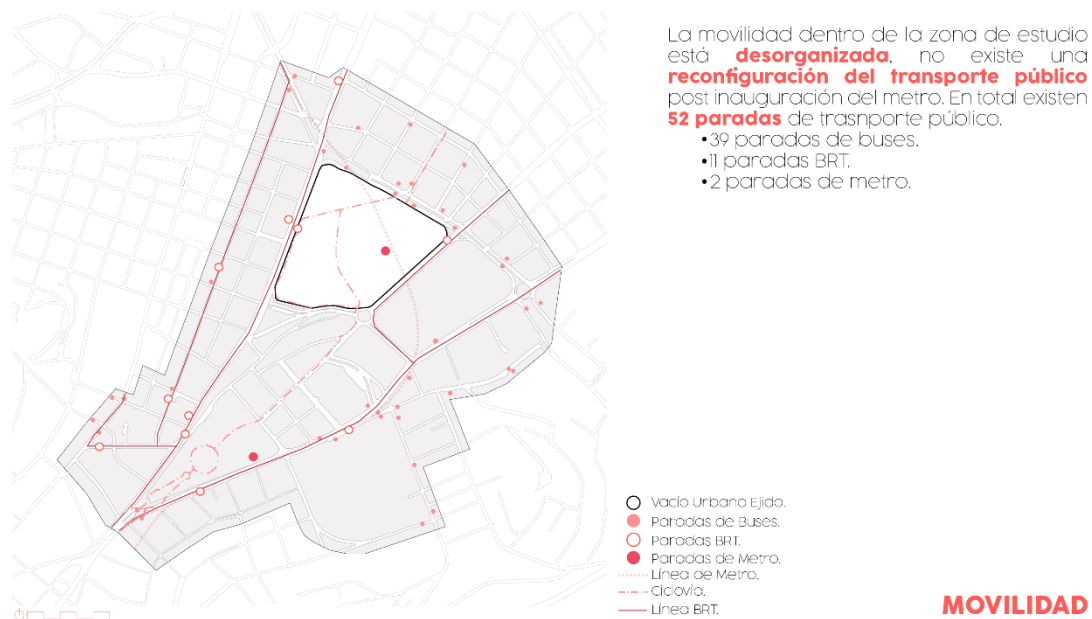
La movilidad dentro de la zona de estudio está **desorganizada**, no existe una **reconfiguración del transporte público** post inauguración del metro. En total existen **52 paradas** de trasnporte público.

•39 paradas de buses.
•11 paradas BRT.
•2 paradas de metro.

Vacío Urbano Ejido.
Paradas de Buses.
Paradas BRT.
Paradas de Metro.
Línea de Metro.
Ciclovía.
Línea BRT.

MOVILIDAD